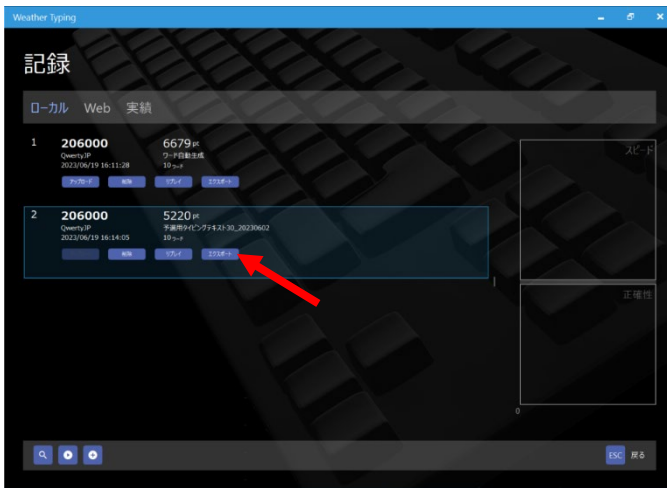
Weather Typing

記録

ローカル Web 実績

1
206000
QwertyJP
2023/06/19 16:11:28
6679 pt
ワード自動生成
10 ワード
アップロード 削除 リプレイ エクスポート

2
206000
QwertyJP
2023/06/19 16:14:05
5220 pt
予備用タイピングテキスト30_20230602
10 ワード
削除 リプレイ エクスポート

スピード

正確性

0

ESC 戻る